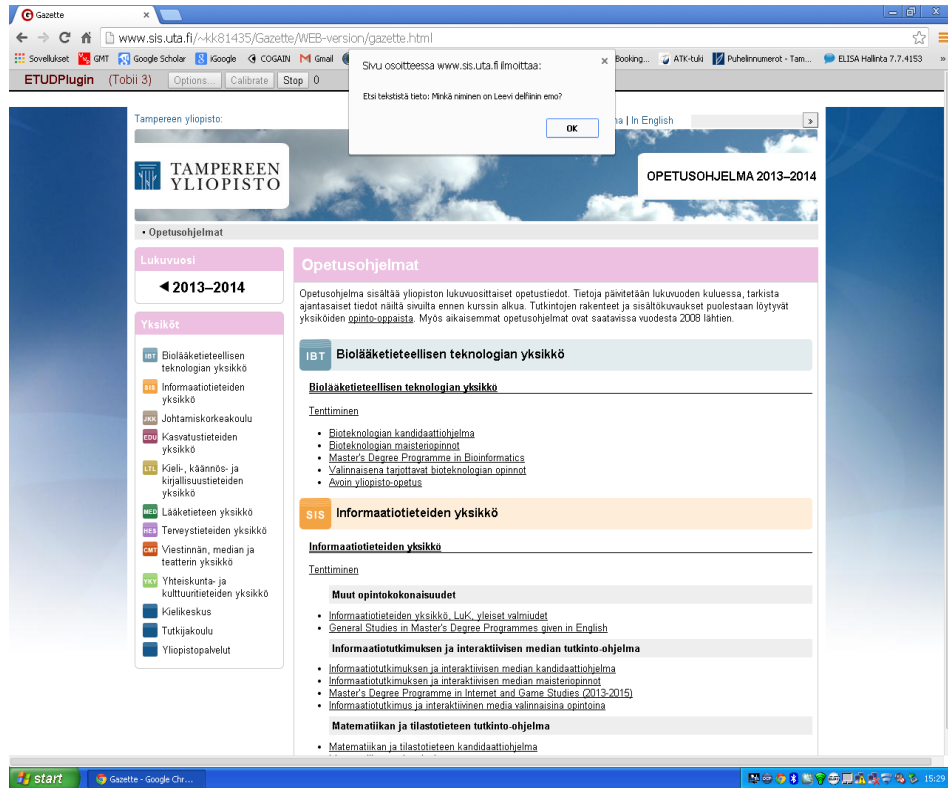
Gazette

www.sis.uta.fi/~kk81435/Gazette/WEB-version/gazette.html

Sovellukset GMT Google Scholar iGoogle COGAIN Gmail Booking... ATK-tuki Puhelinnumerot - Tam... ELISA Hallinta 7.7.4153

ETUDPlugin (Tobii 3) Options... Calibrate Stop 0

Sivu osoitteessa www.sis.uta.fi ilmoittaa:

Etsi tekstistä tieto: Minkä niminen on Leevi delfiinin emo?

OK

Tampereen yliopisto:

na | In English

TAMPEREEN YLIOPISTO

OPETUSOHJELMA 2013–2014

• Opetusohjelmat

Lukuvuosi

◀ 2013–2014

Yksiköt

IBT Biolääketieteellisen teknologian yksikkö
SIS Informaatiotieteiden yksikkö
JKK Johtamiskorkeakoulu
EDU Kasvatustieteiden yksikkö
LTL Kieli-, käännös- ja kirjallisuustieteiden yksikkö
MED Lääketieteen yksikkö
HES Terveystieteiden yksikkö
CMT Viestinnän, median ja teatterin yksikkö
YKY Yhteiskunta- ja kulttuuritieteiden yksikkö
Kielikeskus
Tutkijakoulu
Yliopistopalvelut

Opetusohjelmat

Opetusohjelma sisältää yliopiston lukuvuosittaiset opetustiedot. Tietoja päivitetään lukuvuoden kuluessa, tarkista ajantasaiset tiedot näiltä sivuilta ennen kurssin alkua. Tutkintojen rakenteet ja sisältökuvaukset puolestaan löytyvät yksiköiden opinto-oppaista. Myös aikaisemmat opetusohjelmat ovat saatavissa vuodesta 2008 lähtien.

IBT Biolääketieteellisen teknologian yksikkö

Biolääketieteellisen teknologian yksikkö

Tenttiminen

• Bioteknologian kandidaattiohjelma
• Bioteknologian maisteriopinnot
• Master's Degree Programme in Bioinformatics
• Valinnaisena tarjottavat bioteknologian opinnot
• Avoin yliopisto-opetus

SIS Informaatiotieteiden yksikkö

Informaatiotieteiden yksikkö

Tenttiminen

Muut opintokokonaisuudet

• Informaatiotieteiden yksikkö, LuK, yleiset valmiudet
• General Studies in Master's Degree Programmes given in English

Informaatiotutkimuksen ja interaktiivisen median tutkinto-ohjelma

• Informaatiotutkimuksen ja interaktiivisen median kandidaattiohjelma
• Informaatiotutkimuksen ja interaktiivisen median maisteriopinnot
• Master's Degree Programme in Internet and Game Studies (2013-2015)
• Informaatiotutkimus ja interaktiivinen media valinnaisina opintoina

Matematiikan ja tilastotieteen tutkinto-ohjelma

• Matematiikan ja tilastotieteen kandidaattiohjelma

start Gazette - Google Chr... 15:29